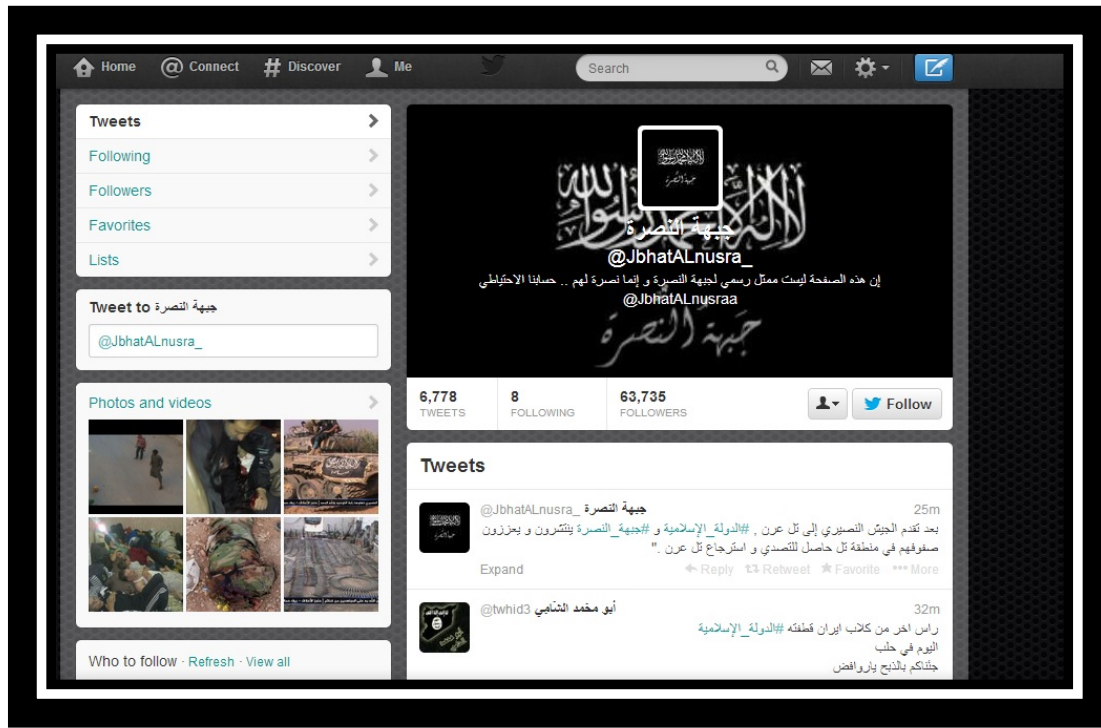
Home Connect Discover Me Search

Tweets
Following
Followers
Favorites
Lists

Tweet to جبهة النصرة
@JbhatALnusra_

Photos and videos

Who to follow · Refresh · View all

جبهة النصرة
@JbhatALnusra_
إن هذه الصفحة ليست ممثل رسمي لجبهة النصرة و إنما نصرة لهم .. حسابنا الاحتياطي
@JbhatALnusraa

6,778 TWEETS
8 FOLLOWING
63,735 FOLLOWERS
Follow

Tweets

جبهة النصرة @JbhatALnusra_ 25m
بعد تقدم الجيش النصيري إلى تل عرن , #الدولة_الإسلامية و #جبهة_النصرة ينتشرون و يعززون صفوفهم في منطقة تل حاصل للتصدي و استرجاع تل عرن ."
Expand Reply Retweet Favorite More

أبو محمد الشامي @twhid3 32m
راس اخر من كلاب ايران قطفته #الدولة_الإسلامية
اليوم في حلب
جئناكم بالذبح ياروافض